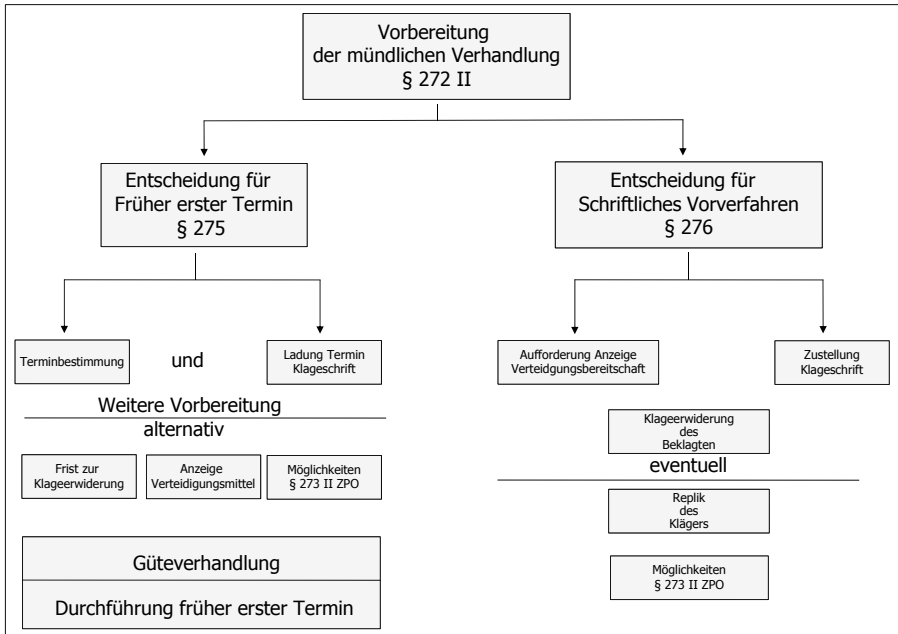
Vorbereitung der mündlichen Verhandlung § 272 II

Entscheidung für Früher erster Termin § 275

Entscheidung für Schriftliches Vorverfahren § 276

Terminbestimmung

und

Ladung Termin Klageschrift

Aufforderung Anzeige Verteidigungsbereitschaft

Zustellung Klageschrift

Weitere Vorbereitung

alternativ

Frist zur Klageerwiderung

Anzeige Verteidigungsmittel

Möglichkeiten § 273 II ZPO

Güteverhandlung

Durchführung früher erster Termin

Klageerwiderung des Beklagten

eventuell

Replik des Klägers

Möglichkeiten § 273 II ZPO